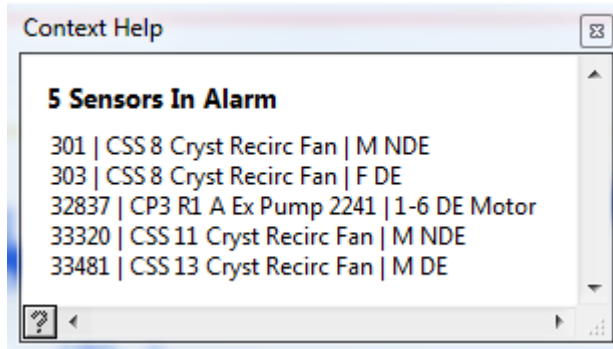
Context Help

5 Sensors In Alarm

301 | CSS 8 Cryst Recirc Fan | M NDE
303 | CSS 8 Cryst Recirc Fan | F DE
32837 | CP3 R1 A Ex Pump 2241 | 1-6 DE Motor
33320 | CSS 11 Cryst Recirc Fan | M NDE
33481 | CSS 13 Cryst Recirc Fan | M DE

?